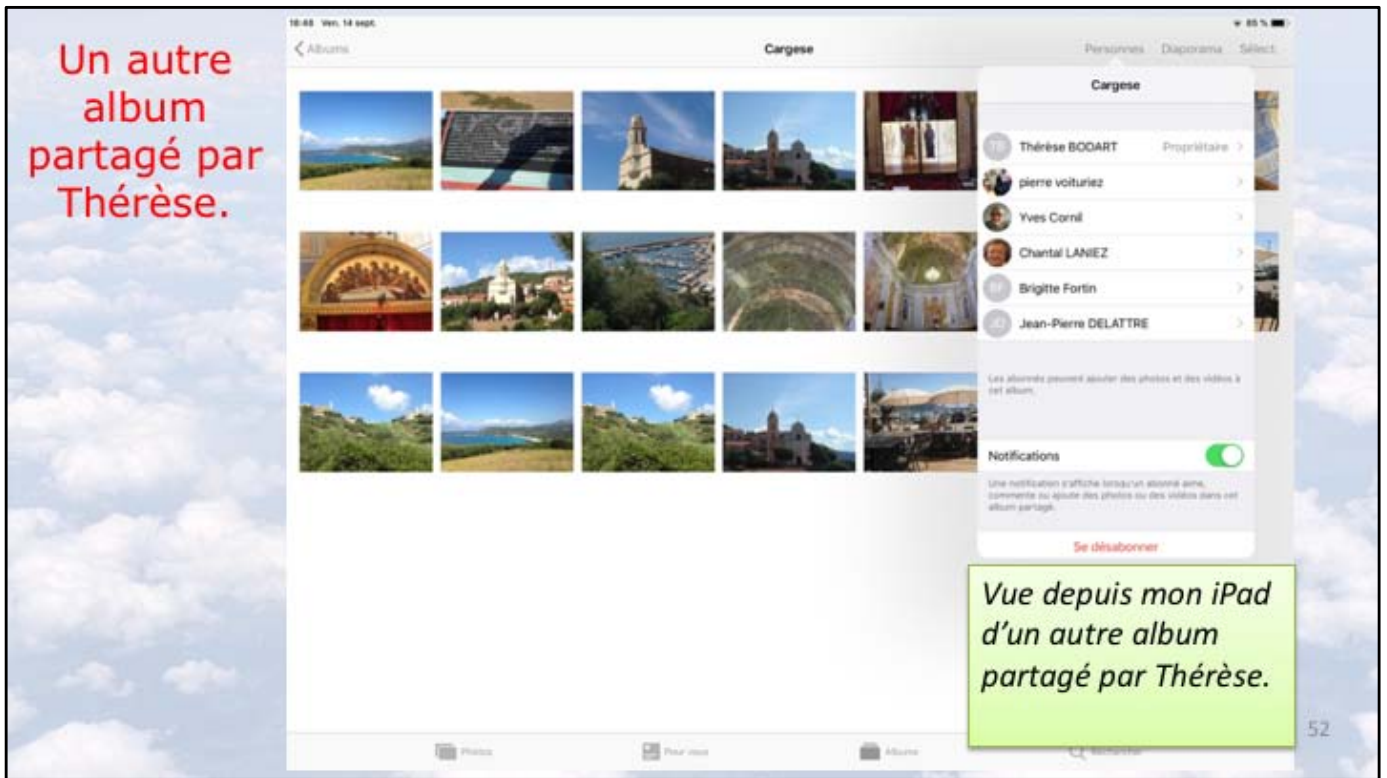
Un autre album partagé par Thérèse.

18:48 Ven. 14 sept.

85 %

< Albums

Cargese

Personnes Diaporama Sélect.

Cargese

TB Thérèse BODART Propriétaire >

pierre voituriez >

Yves Cornil >

Chantal LANIEZ >

BF Brigitte Fortin >

JD Jean-Pierre DELATTRE >

Les abonnés peuvent ajouter des photos et des vidéos à cet album.

Notifications

Une notification s'affiche lorsqu'un abonné aime, commente ou ajoute des photos ou des vidéos dans cet album partagé.

Se désabonner

Vue depuis mon iPad d'un autre album partagé par Thérèse.

Photos Pour vous Albums Rechercher

52